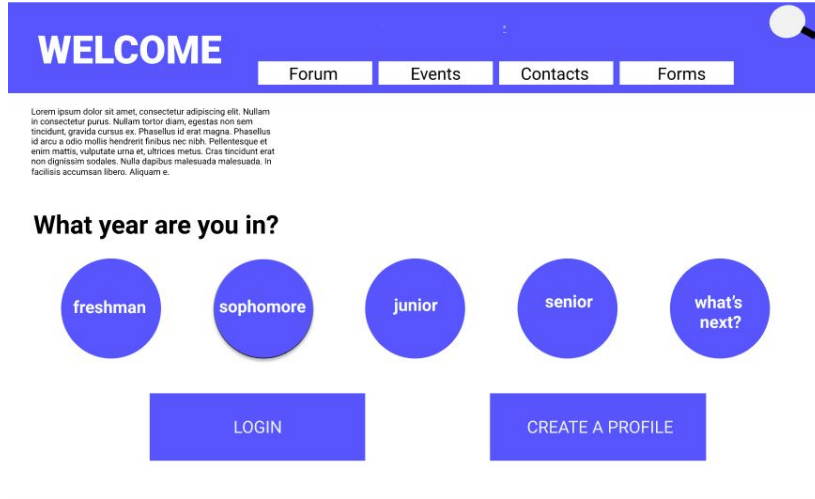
WELCOME

Forum

Events

Contacts

Forms

Lorem ipsum dolor sit amet, consectetur adipiscing elit. Nullam in consectetur purus. Nullam tortor diam, egestas non sem tincidunt, gravida cursus ex. Phasellus id erat magna. Phasellus id arcu a odio mollis hendrerit finibus nec nibh. Pellentesque et enim mattis, vulputate urna et, ultrices metus. Cras tincidunt erat non dignissim sodales. Nulla dapibus malesuada malesuada. In facilisis accumsan libero. Aliquam e.

What year are you in?

freshman

sophomore

junior

senior

what's next?

LOGIN

CREATE A PROFILE